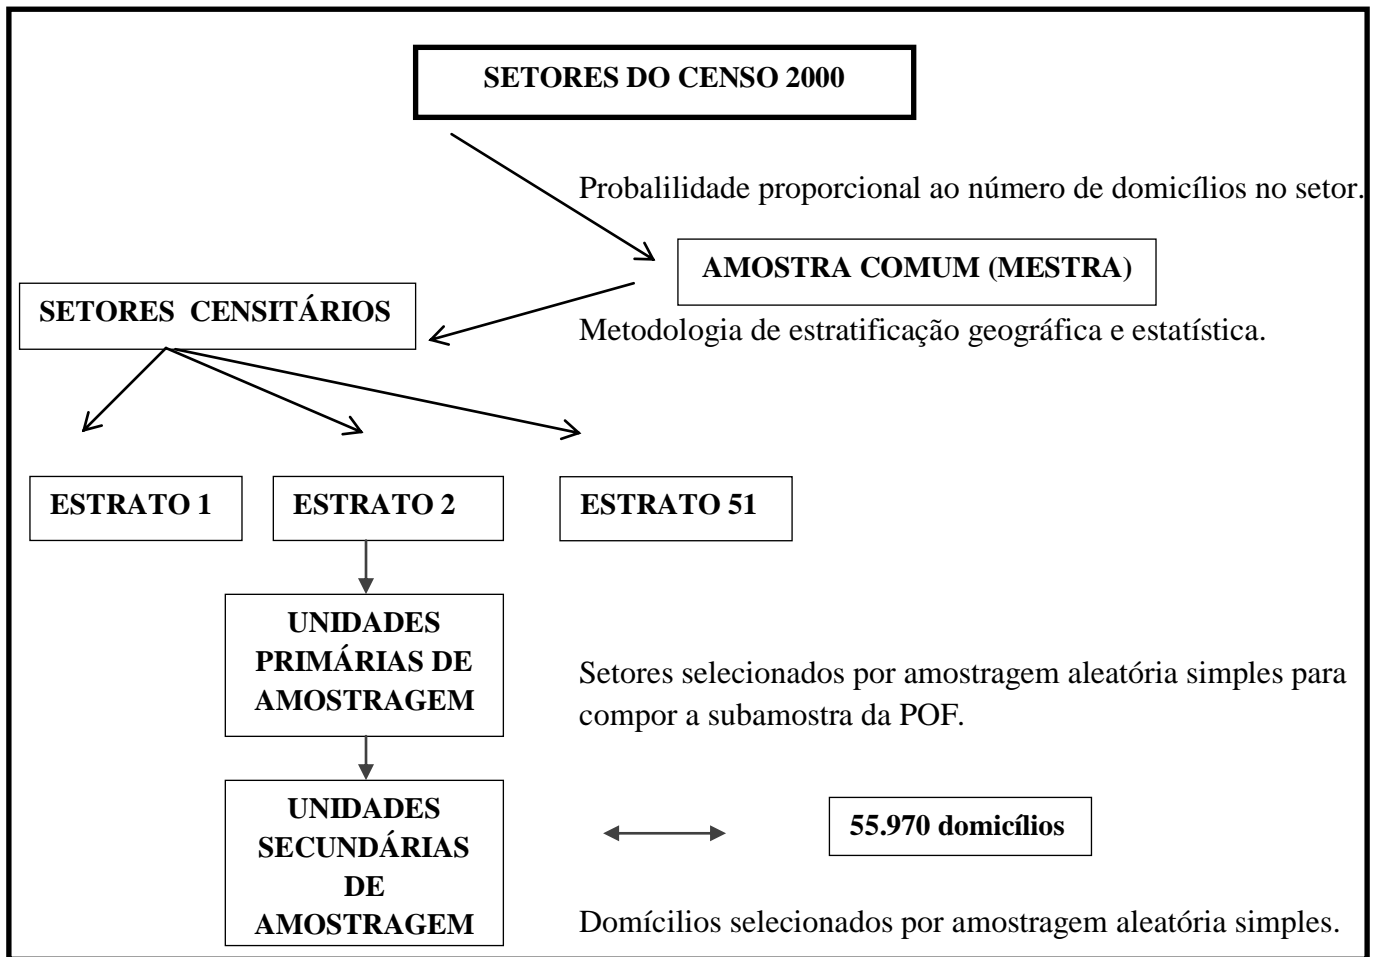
SETORES DO CENSO 2000

Probalilidade proporcional ao número de domicílios no setor.

AMOSTRA COMUM (MESTRA)

SETORES CENSITÁRIOS

Metodologia de estratificação geográfica e estatística.

ESTRATO 1

ESTRATO 2

ESTRATO 51

UNIDADES PRIMÁRIAS DE AMOSTRAGEM

Setores selecionados por amostragem aleatória simples para compor a subamostra da POF.

UNIDADES SECUNDÁRIAS DE AMOSTRAGEM

55.970 domicílios

Domícilios selecionados por amostragem aleatória simples.